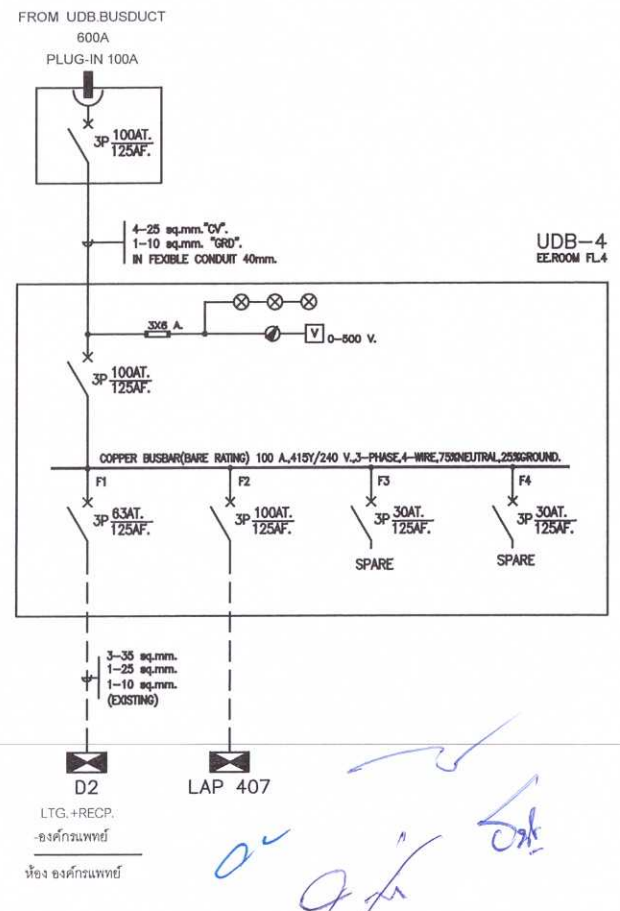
FROM UDB.BUSDUCT
600A
PLUG-IN 100A

3P $\frac{100AT.}{125AF.}$

4-25 sq.mm."CV".
1-10 sq.mm. "GRD".
IN FEXIBLE CONDUIT 40mm.

UDB-4
EE.ROOM FL.4

3X6 A.

V 0-500 V.

3P $\frac{100AT.}{125AF.}$

COPPER BUSBAR(BARE RATING) 100 A.,415Y/240 V.,3-PHASE,4-WIRE,75%NEUTRAL,25%GROUND.

F1
3P $\frac{63AT.}{125AF.}$

F2
3P $\frac{100AT.}{125AF.}$

F3
3P $\frac{30AT.}{125AF.}$
SPARE

F4
3P $\frac{30AT.}{125AF.}$
SPARE

3-35 sq.mm.
1-25 sq.mm.
1-10 sq.mm.
(EXISTING)

D2
LTG.+RECP.
-องค์กรแพทย์

ห้อง องค์กรแพทย์

LAP 407